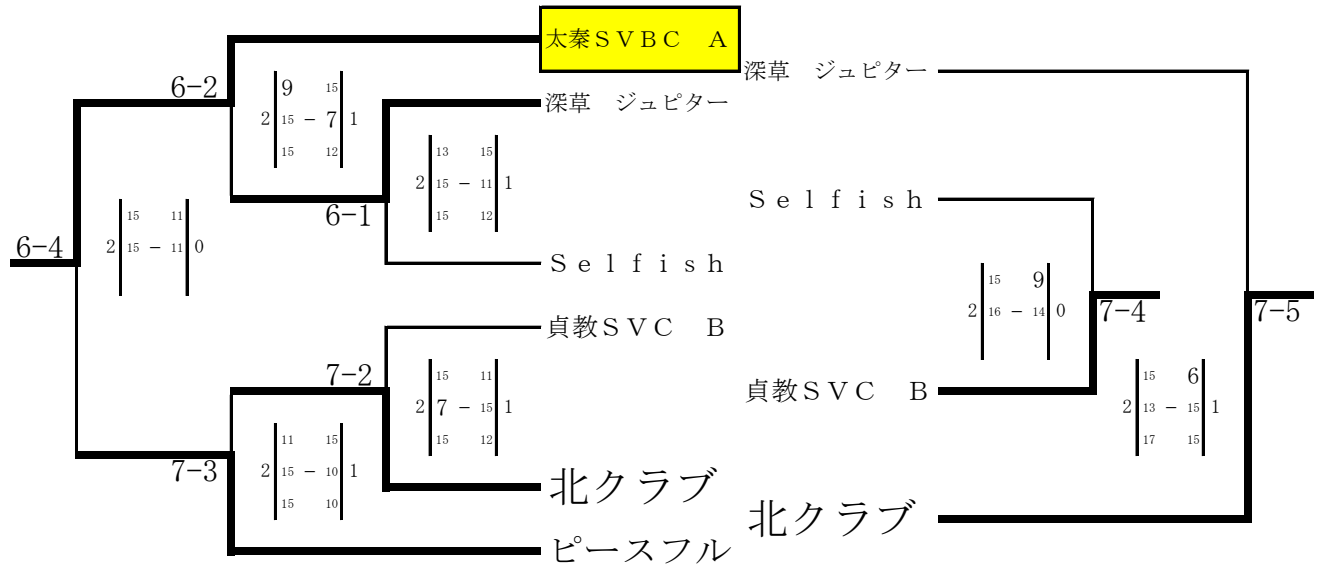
太秦ＳＶＢＣ　Ａ

深草　ジュピター

Ｓｅｌｆｉｓｈ

貞教ＳＶＣ　Ｂ

北クラブ

ピースフル

6-2
| 2 | 9 | – | 15 | 1 |
|---|---|---|---|---|
| | 15 | – | 7 | |
| | 15 | – | 12 | |

6-1
| 2 | 13 | – | 15 | 1 |
|---|---|---|---|---|
| | 15 | – | 11 | |
| | 15 | – | 12 | |

6-4
| 2 | 15 | – | 11 | 0 |
|---|---|---|---|---|
| | 15 | – | 11 | |

7-2
| 2 | 15 | – | 11 | 1 |
|---|---|---|---|---|
| | 7 | – | 15 | |
| | 15 | – | 12 | |

7-3
| 2 | 11 | – | 15 | 1 |
|---|---|---|---|---|
| | 15 | – | 10 | |
| | 15 | – | 10 | |

深草　ジュピター

Ｓｅｌｆｉｓｈ

貞教ＳＶＣ　Ｂ

北クラブ

7-4
| 2 | 15 | – | 9 | 0 |
|---|---|---|---|---|
| | 16 | – | 14 | |

7-5
| 2 | 15 | – | 6 | 1 |
|---|---|---|---|---|
| | 13 | – | 15 | |
| | 17 | – | 15 | |